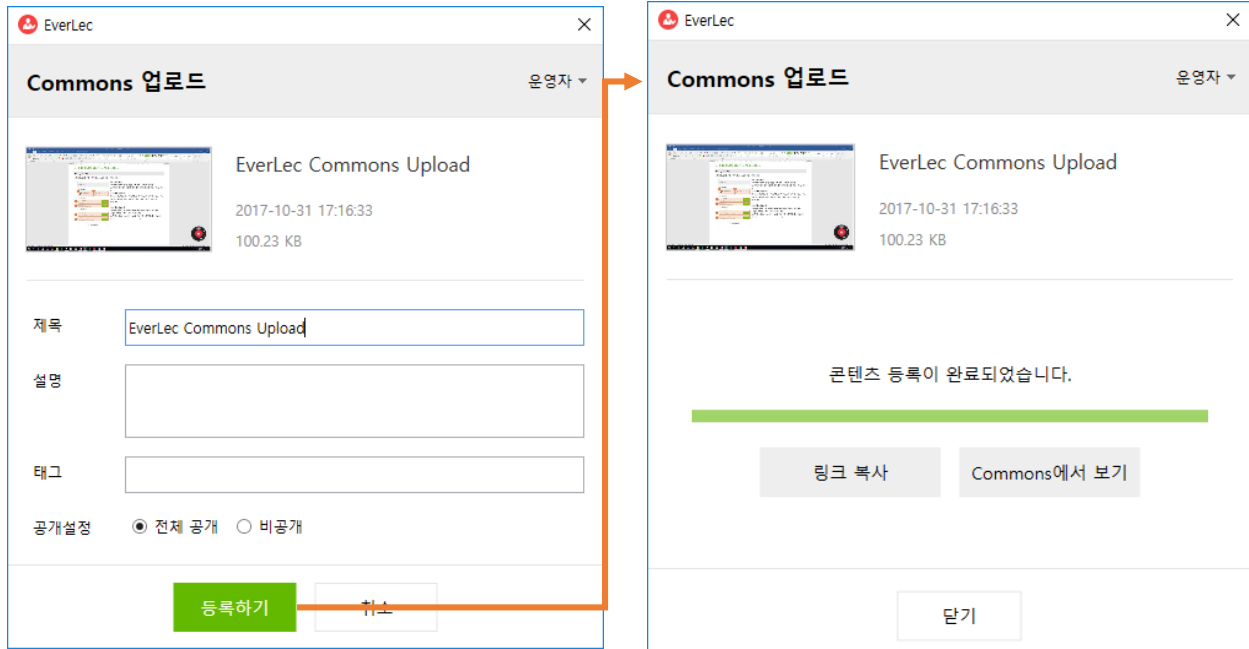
EverLec

Commons 업로드

운영자

EverLec Commons Upload

2017-10-31 17:16:33

100.23 KB

제목

EverLec Commons Upload

설명

태그

공개설정

전체 공개

비공개

등록하기

취소

EverLec

Commons 업로드

운영자

EverLec Commons Upload

2017-10-31 17:16:33

100.23 KB

콘텐츠 등록이 완료되었습니다.

링크 복사

Commons에서 보기

닫기